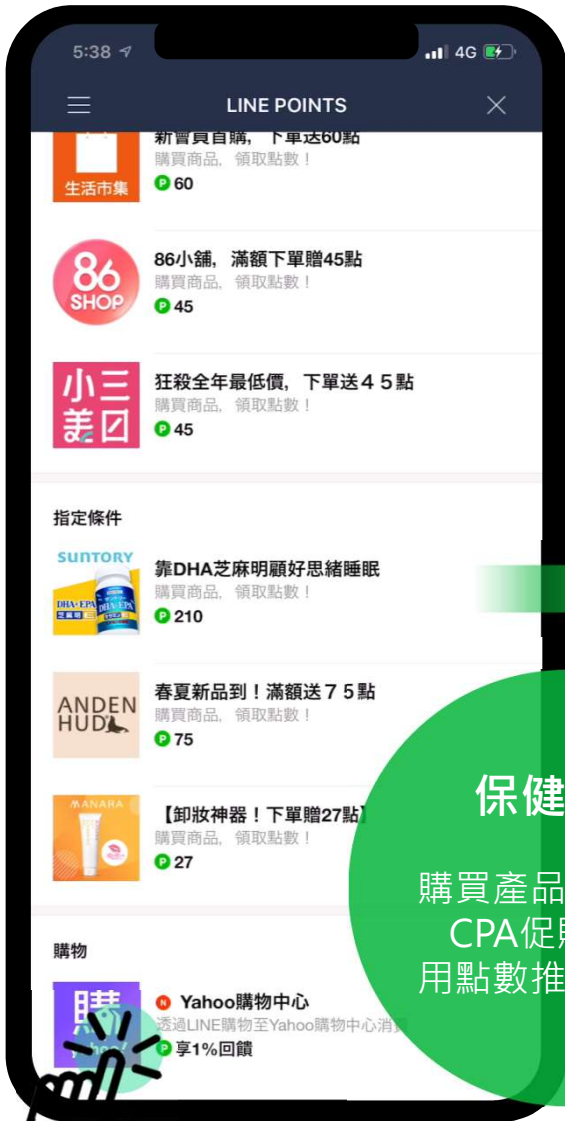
5:38 4G

LINE POINTS

生活市集
新會員首購，下單送60點
購買商品，領取點數！
60

86 SHOP
86小舖，滿額下單贈45點
購買商品，領取點數！
45

小三美日
狂殺全年最低價，下單送４５點
購買商品，領取點數！
45

指定條件

SUNTORY
DHA・EPA
靠DHA芝麻明顧好思緒睡眠
購買商品，領取點數！
210

ANDEN HUD
春夏新品到！滿額送７５點
購買商品，領取點數！
75

MANARA
【卸妝神器！下單贈27點】
購買商品，領取點數！
27

購物

購
Yahoo購物中心
透過LINE購物至Yahoo購物中心消費
享1%回饋

保健

購買產品
CPA促
用點數推